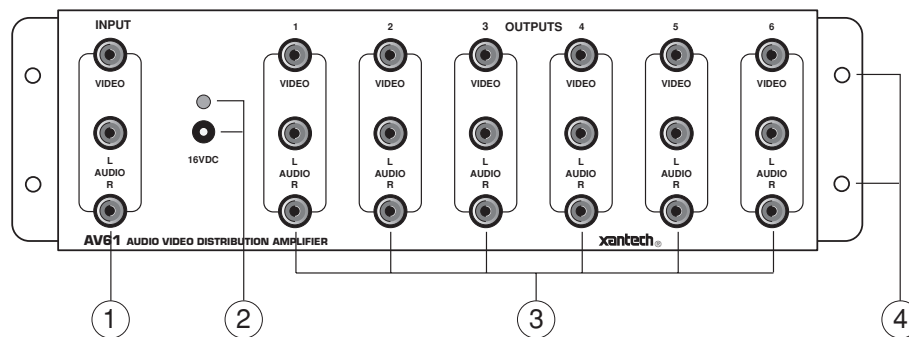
INPUT

VIDEO

L
AUDIO
R

16VDC

1 2 3 OUTPUTS 4 5 6

VIDEO VIDEO VIDEO VIDEO VIDEO VIDEO

L
AUDIO
R

L
AUDIO
R

L
AUDIO
R

L
AUDIO
R

L
AUDIO
R

L
AUDIO
R

AV61 AUDIO VIDEO DISTRIBUTION AMPLIFIER

xantech®

1 2 3 4